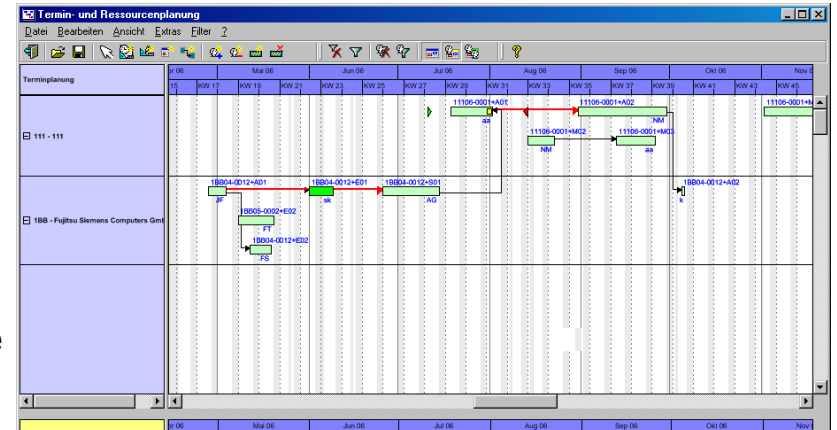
Termin- und Ressourcenplanung

Datei Bearbeiten Ansicht Extras Filter ?

Terminplanung

pr 06 | Mai 06 | Jun 06 | Jul 06 | Aug 06 | Sep 06 | Okt 06 | Nov 0

15 | KW 17 | KW 19 | KW 21 | KW 23 | KW 25 | KW 27 | KW 29 | KW 31 | KW 33 | KW 35 | KW 37 | KW 39 | KW 41 | KW 43 | KW 45

⊟ 111 - 111

11106-0001+A01
aa
11106-0001+A02
NM
11106-0001+M02
NM
11106-0001+M03
aa
11106-0001+N

⊟ 1BB - Fujitsu Siemens Computers Gmb

1BB04-0012+A01
JF
1BB04-0012+E01
sk
1BB04-0012+S01
AG
1BB05-0002+E02
FT
1BB04-0012+E02
FS
1BB04-0012+A02
k

pr 06 | Mai 06 | Jun 06 | Jul 06 | Aug 06 | Sep 06 | Okt 06 | Nov 0